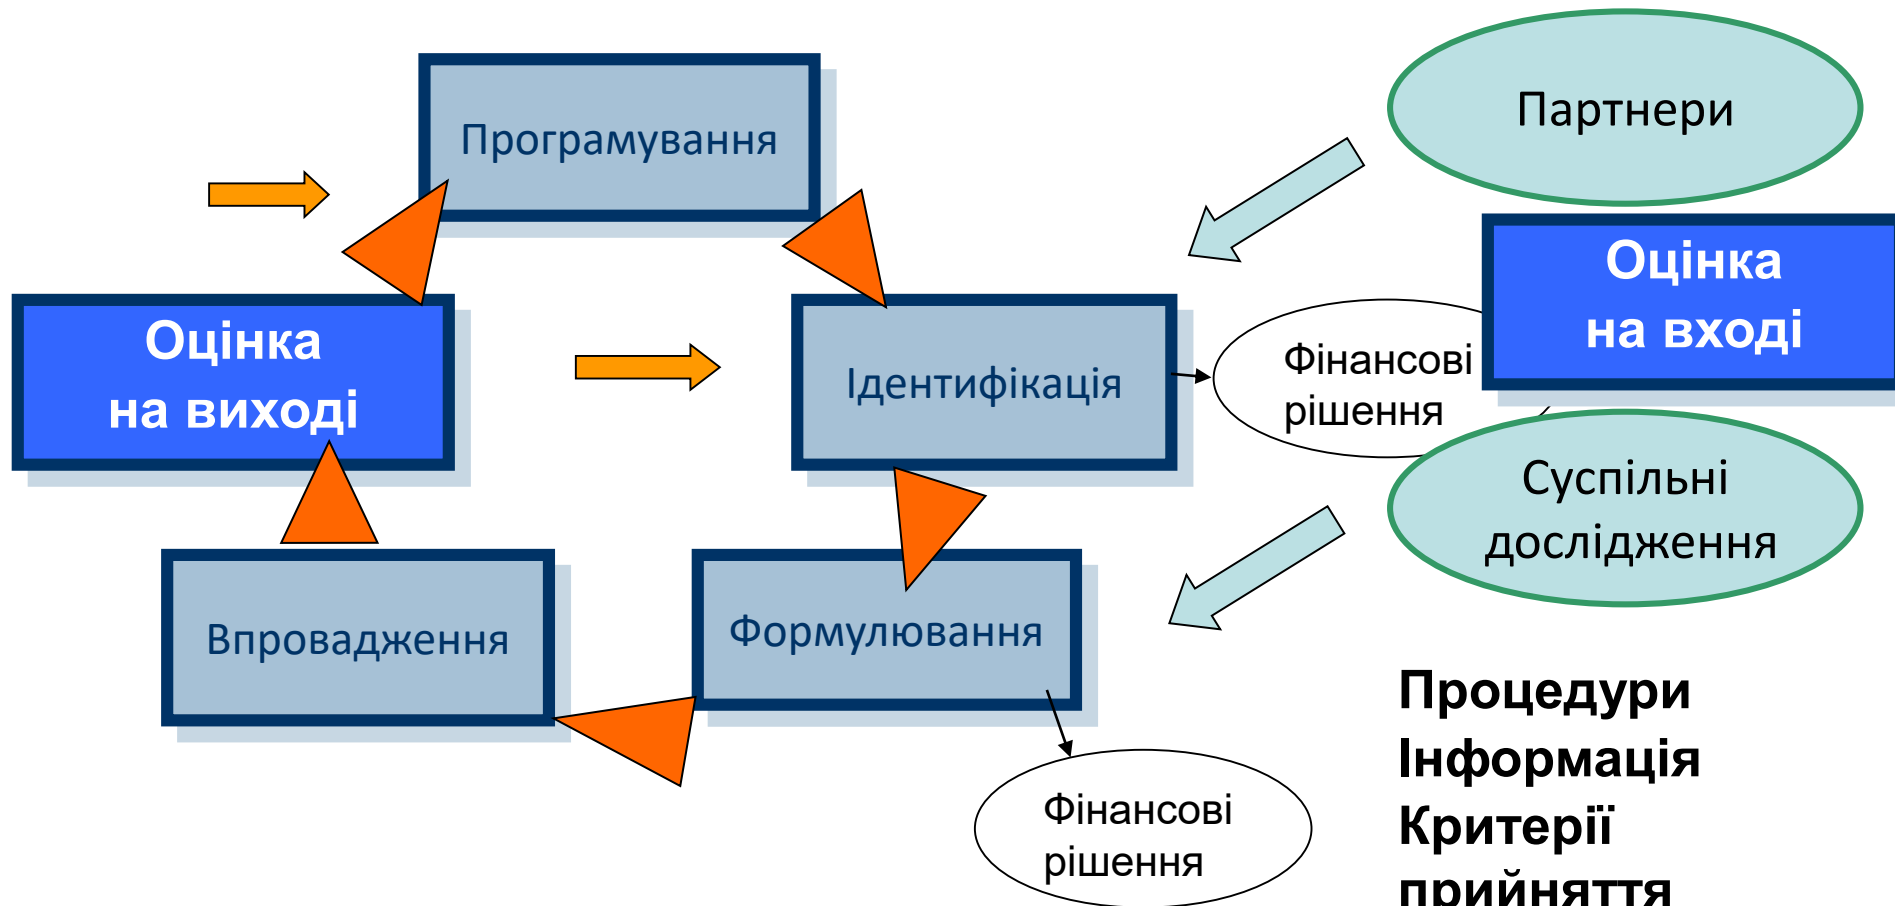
Програмування

Партнери

Оцінка на вході

Оцінка на виході

Ідентифікація

Фінансові рішення

Суспільні дослідження

Впровадження

Формулювання

Фінансові рішення

Процедури
Інформація
Критерії
прийняття